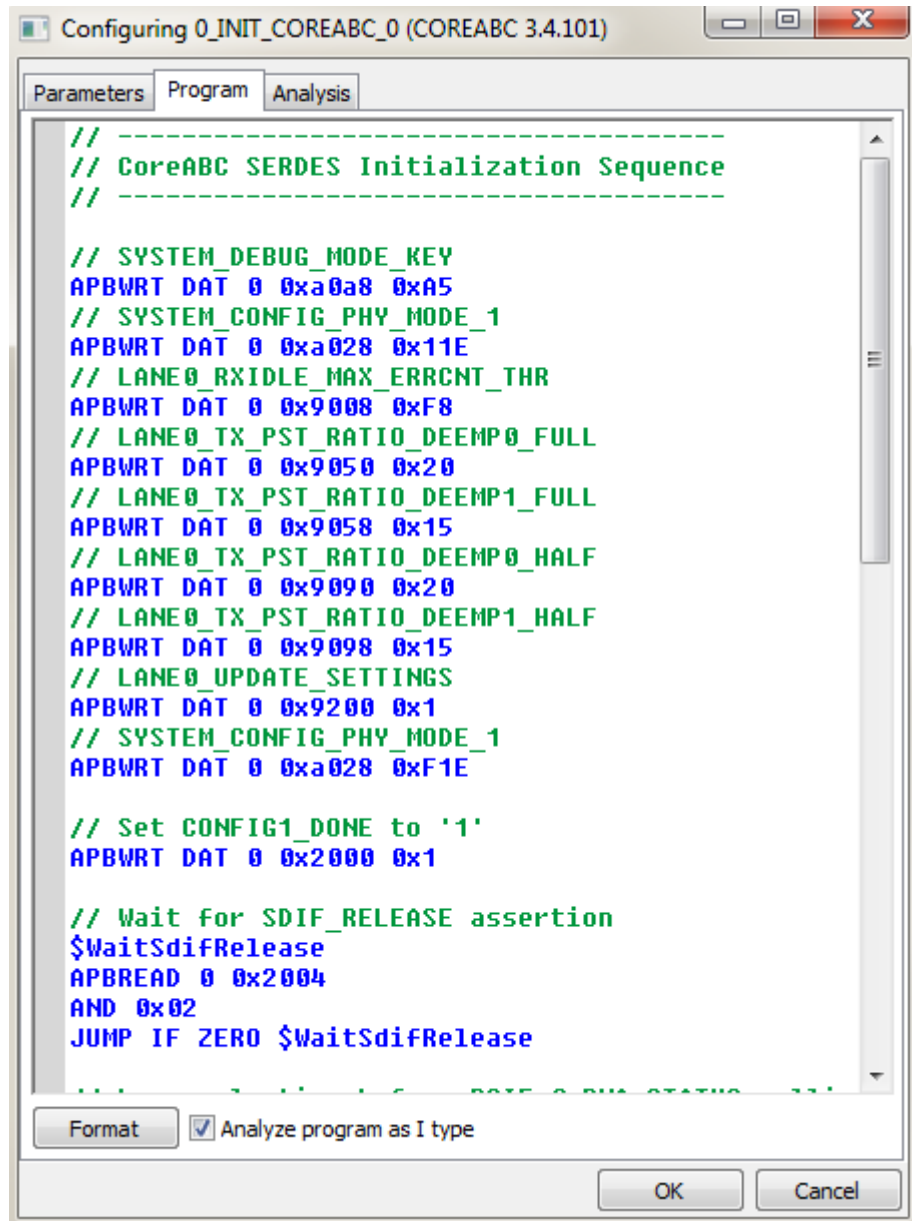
Configuring 0_INIT_COREABC_0 (COREABC 3.4.101)

Parameters | Program | Analysis

// ------------------------------------
// CoreABC SERDES Initialization Sequence
// ------------------------------------

// SYSTEM_DEBUG_MODE_KEY
APBWRT DAT 0 0xa0a8 0xA5
// SYSTEM_CONFIG_PHY_MODE_1
APBWRT DAT 0 0xa028 0x11E
// LANE0_RXIDLE_MAX_ERRCNT_THR
APBWRT DAT 0 0x9008 0xF8
// LANE0_TX_PST_RATIO_DEEMP0_FULL
APBWRT DAT 0 0x9050 0x20
// LANE0_TX_PST_RATIO_DEEMP1_FULL
APBWRT DAT 0 0x9058 0x15
// LANE0_TX_PST_RATIO_DEEMP0_HALF
APBWRT DAT 0 0x9090 0x20
// LANE0_TX_PST_RATIO_DEEMP1_HALF
APBWRT DAT 0 0x9098 0x15
// LANE0_UPDATE_SETTINGS
APBWRT DAT 0 0x9200 0x1
// SYSTEM_CONFIG_PHY_MODE_1
APBWRT DAT 0 0xa028 0xF1E

// Set CONFIG1_DONE to '1'
APBWRT DAT 0 0x2000 0x1

// Wait for SDIF_RELEASE assertion
$WaitSdifRelease
APBREAD 0 0x2004
AND 0x02
JUMP IF ZERO $WaitSdifRelease

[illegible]

Format
Analyze program as I type

OK
Cancel